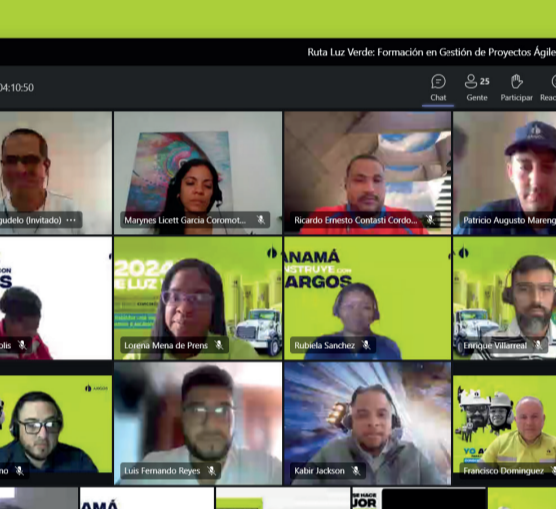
Ruta Luz Verde: Formación en Gestión de Proyectos Ágile

04:10:50

Chat

25
Gente

Participar

Reac

gudelo (Invitado)

Marynes Licett Garcia Coromot...

Ricardo Ernesto Contasti Cordo...

Patricio Augusto Mareng

olis

2024
E LUZ

Lorena Mena de Prens

ANAMÁ
NSTRUYE CON
ARGOS

Rubiela Sanchez

Enrique Villarreal

no

Luis Fernando Reyes

Kabir Jackson

YO A

Francisco Dominguez

AMÁ

SE HACE
JOR